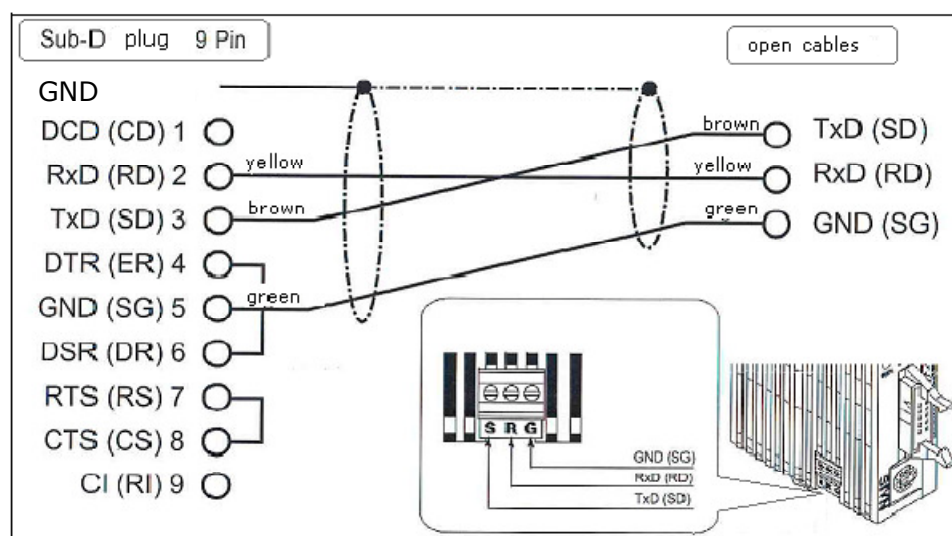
Sub-D plug 9 Pin

open cables

GND

DCD (CD) 1

RxD (RD) 2

TxD (SD) 3

DTR (ER) 4

GND (SG) 5

DSR (DR) 6

RTS (RS) 7

CTS (CS) 8

CI (RI) 9

yellow

brown

green

brown

yellow

green

TxD (SD)

RxD (RD)

GND (SG)

S R G

GND (SG)

RxD (RD)

TxD (SD)